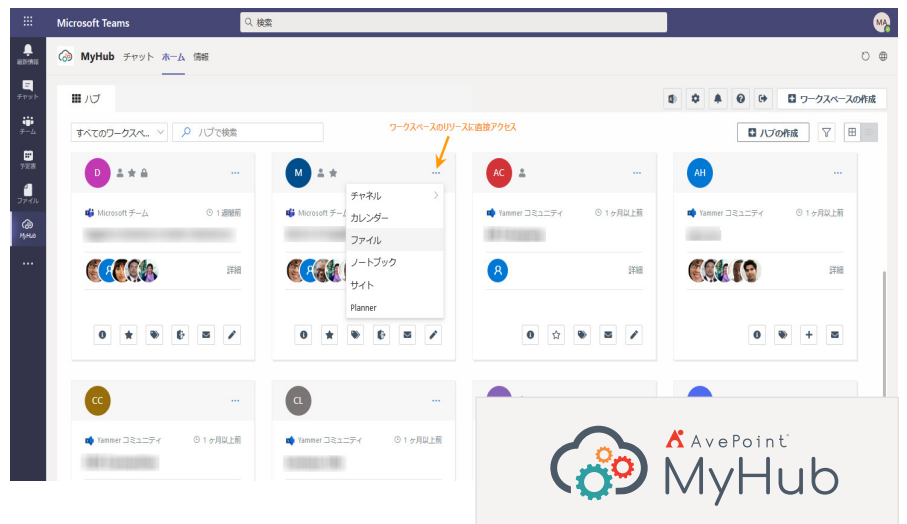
Microsoft Teams

検索

MA

最新情報

チャット

チーム

予定表

ファイル

MyHub

MyHub チャット ホーム 情報

ハブ

ワークスペースの作成

すべてのワークスペ...

ハブで検索

ワークスペースのリソースに直接アクセス

ハブの作成

D

Microsoft チーム

1 週間前

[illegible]

詳細

M

Microsoft チーム

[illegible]

チャネル

カレンダー

ファイル

ノートブック

サイト

Planner

AC

Yammer コミュニティ

1 ヶ月以上前

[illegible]

詳細

AH

Yammer コミュニティ

1 ヶ月以上前

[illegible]

詳細

CC

Yammer コミュニティ

1 ヶ月以上前

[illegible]

CL

Yammer コミュニティ

1 ヶ月以上前

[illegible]

AvePoint

MyHub